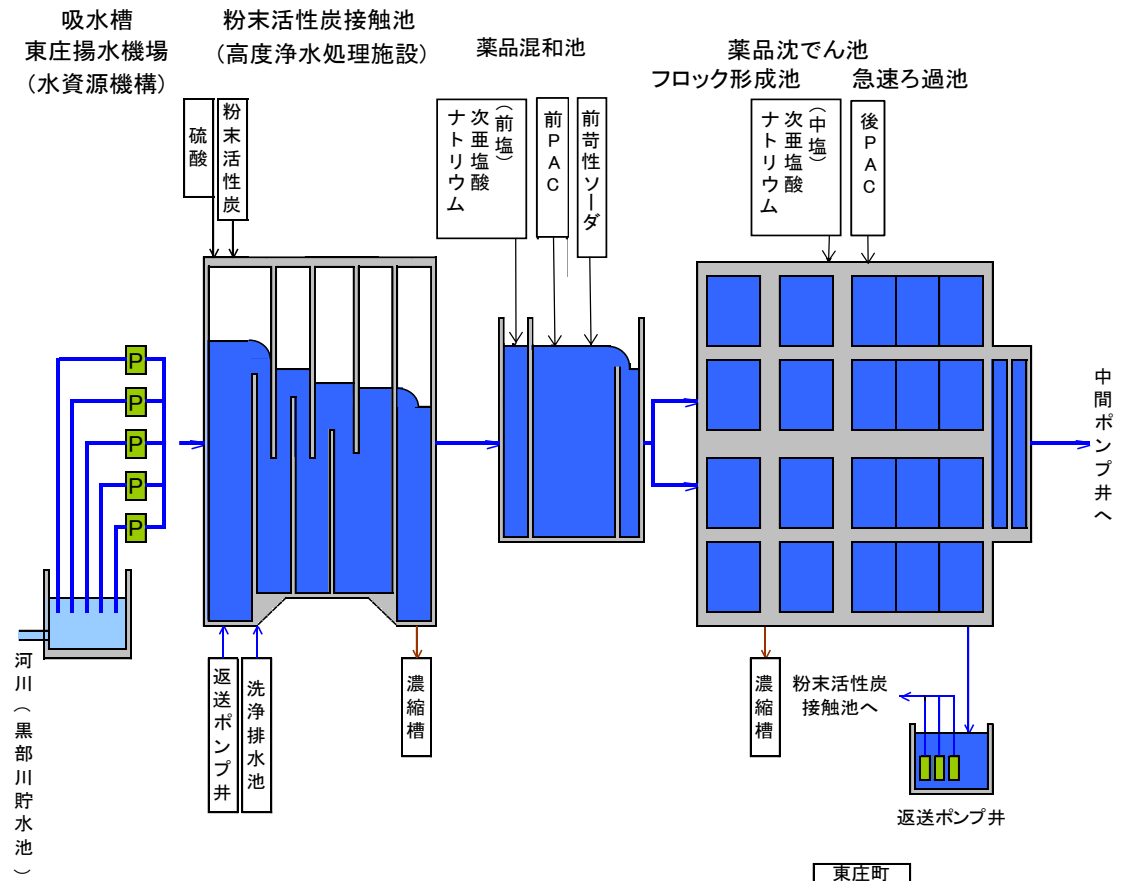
吸水槽
東庄揚水機場
（水資源機構）

粉末活性炭接触池
（高度浄水処理施設）

薬品混和池

薬品沈でん池
フロック形成池
急速ろ過池

硫酸

粉末活性炭

（前塩）次亜塩酸ナトリウム

前PAC

前苛性ソーダ

（中塩）次亜塩酸ナトリウム

後PAC

P
P
P
P
P

中間ポンプ井へ

河川（黒部川貯水池）

返送ポンプ井

洗浄排水池

濃縮槽

濃縮槽

粉末活性炭接触池へ

返送ポンプ井

東庄町